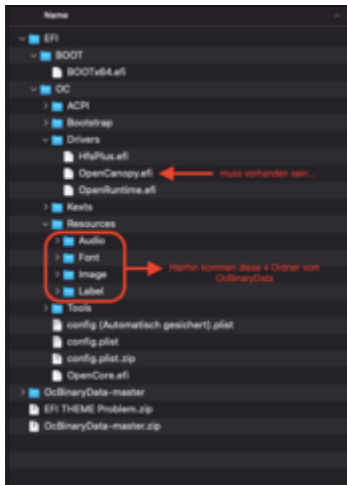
Name

EFI
BOOT
BOOTx64.efi
OC
ACPI
Bootstrap
Drivers
HfsPlus.efi
OpenCanopy.efi
OpenRuntime.efi
Kexts
Resources
Audio
Font
Image
Label
Tools
config (Automatisch gesichert).plist
config.plist
config.plist.zip
OpenCore.efi
OcBinaryData-master
EFI THEME Problem.zip
OcBinaryData-master.zip

muss vorhanden sein...

Hierhin kommen diese 4 Ordner vom OcBinaryData